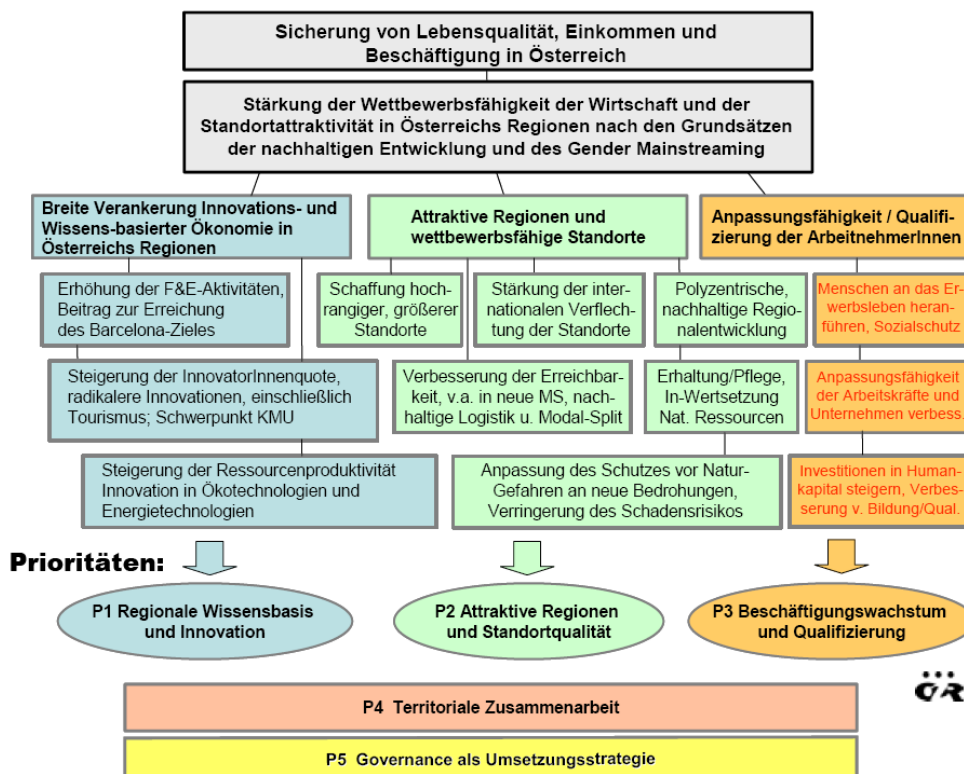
Sicherung von Lebensqualität, Einkommen und Beschäftigung in Österreich

Stärkung der Wettbewerbsfähigkeit der Wirtschaft und der Standortattraktivität in Österreichs Regionen nach den Grundsätzen der nachhaltigen Entwicklung und des Gender Mainstreaming

Breite Verankerung Innovations- und Wissens-basierter Ökonomie in Österreichs Regionen

Erhöhung der F&E-Aktivitäten, Beitrag zur Erreichung des Barcelona-Zieles

Steigerung der InnovatorInnenquote, radikalere Innovationen, einschließlich Tourismus; Schwerpunkt KMU

Steigerung der Ressourcenproduktivität Innovation in Ökotechnologien und Energietechnologien

Attraktive Regionen und wettbewerbsfähige Standorte

Schaffung hochrangiger, größerer Standorte

Stärkung der internationalen Verflechtung der Standorte

Polyzentrische, nachhaltige Regionalentwicklung

Verbesserung der Erreichbarkeit, v.a. in neue MS, nachhaltige Logistik u. Modal-Split

Erhaltung/Pflege, In-Wertsetzung Nat. Ressourcen

Anpassung des Schutzes vor Natur-Gefahren an neue Bedrohungen, Verringerung des Schadensrisikos

Anpassungsfähigkeit / Qualifizierung der ArbeitnehmerInnen

Menschen an das Erwerbsleben heranführen, Sozialschutz

Anpassungsfähigkeit der Arbeitskräfte und Unternehmen verbess.

Investitionen in Humankapital steigern, Verbesserung v. Bildung/Qual.

Prioritäten:

P1 Regionale Wissensbasis und Innovation

P2 Attraktive Regionen und Standortqualität

P3 Beschäftigungswachstum und Qualifizierung

ÖR

P4 Territoriale Zusammenarbeit

P5 Governance als Umsetzungsstrategie